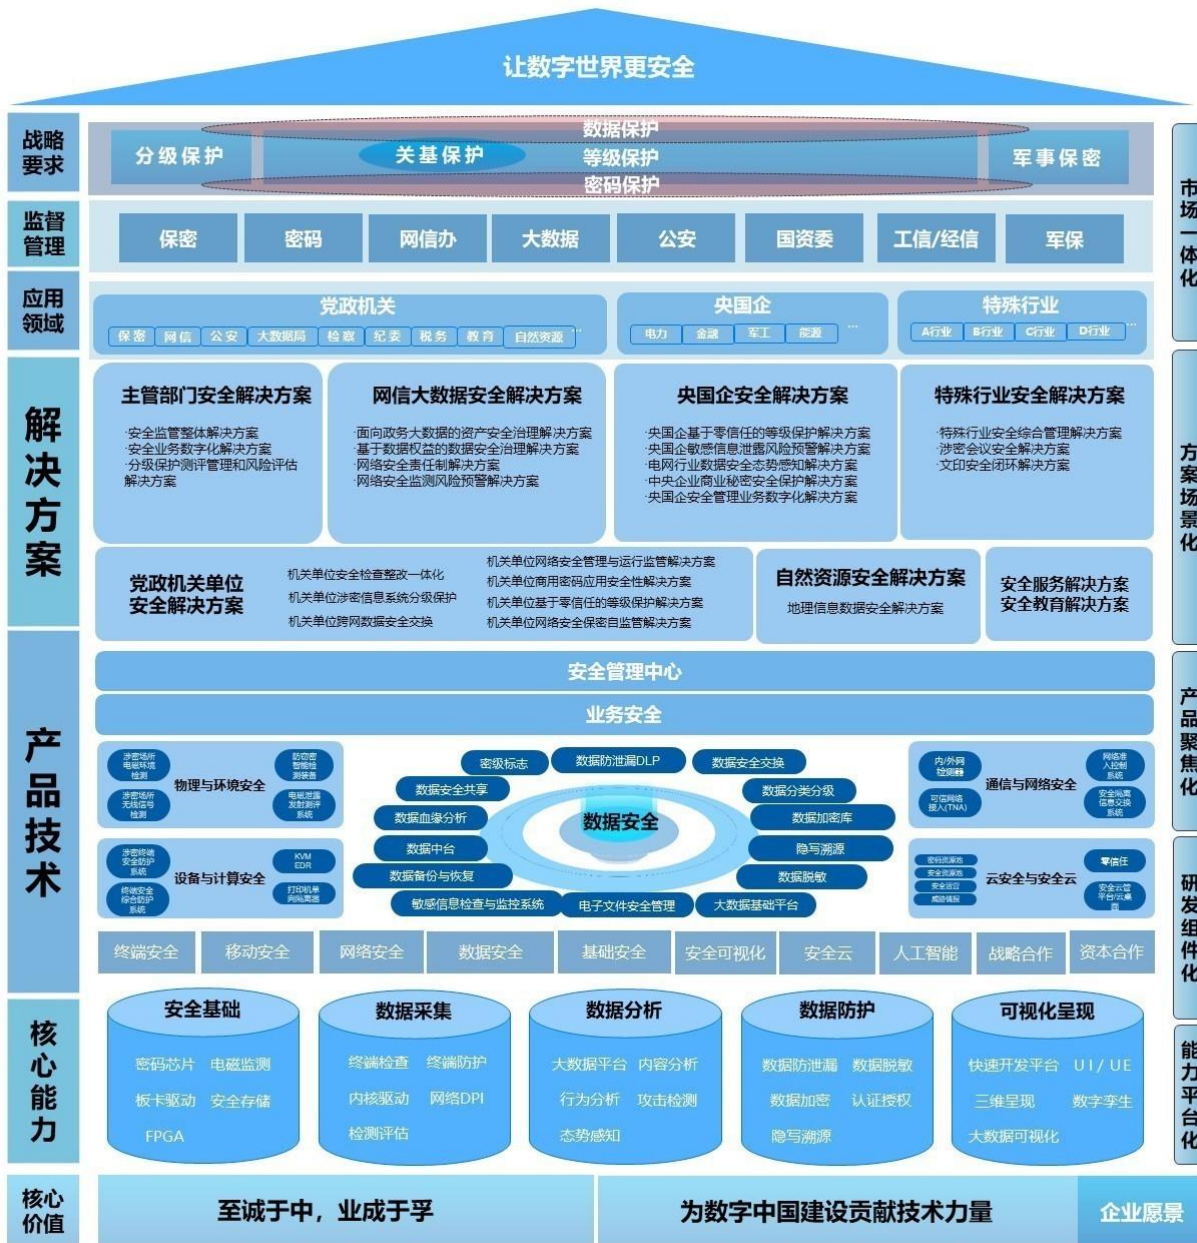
让数字世界更安全

战略要求
分级保护
数据保护
关基保护
等级保护
密码保护
军事保密

监督管理
保密 密码 网信办 大数据 公安 国资委 工信/经信 军保

应用领域
党政机关
保密 网信 公安 大数据局 检察 纪委 税务 教育 自然资源 ...
央国企
电力 金融 军工 能源 ...
特殊行业
A行业 B行业 C行业 D行业 ...

解决方案
主管部门安全解决方案
·安全监管整体解决方案
·安全业务数字化解决方案
·分级保护测评管理和风险评估解决方案

网信大数据安全解决方案
·面向政务大数据的资产安全治理解决方案
·基于数据权益的数据安全治理解决方案
·网络安全责任制解决方案
·网络安全监测风险预警解决方案

央国企安全解决方案
·央国企基于零信任的等级保护解决方案
·央国企敏感信息泄露风险预警解决方案
·电网行业数据安全态势感知解决方案
·中央企业商业秘密安全保护解决方案
·央国企安全管理业务数字化解决方案

特殊行业安全解决方案
·特殊行业安全综合管理解决方案
·涉密会议安全解决方案
·文印安全闭环解决方案

党政机关单位安全解决方案
机关单位安全检查整改一体化
机关单位涉密信息系统分级保护
机关单位跨网数据安全交换
机关单位网络安全管理与运行监管解决方案
机关单位商用密码应用安全性解决方案
机关单位基于零信任的等级保护解决方案
机关单位网络安全保密自监管解决方案

自然资源安全解决方案
地理信息数据安全解决方案

安全服务解决方案
安全教育解决方案

产品技术
安全管理中心
业务安全
涉密场所电磁环境检测
涉密场所无线信号检测
防窃密智能检测装备
电磁泄漏发射测评系统
物理与环境安全
涉密终端安全防护系统
终端安全综合防护系统
KVM EDR
打印机单向隔离器
设备与计算安全
密级标志 数据防泄漏DLP 数据安全交换
数据安全共享 数据分类分级
数据血缘分析 数据加密库
数据安全
数据中台 隐写溯源
数据备份与恢复 数据脱敏
敏感信息检查与监控系统 电子文件安全管理 大数据基础平台
内/外网过滤器
可信网络接入(TNA)
网络准入控制系统
安全隔离信息交换系统
通信与网络安全
密码资源池
安全资源池
安全运营
威胁情报
零信任
安全云管平台/云桌面
云安全与安全云
终端安全 移动安全 网络安全 数据安全 基础安全 安全可视化 安全云 人工智能 战略合作 资本合作

核心能力
安全基础
密码芯片 电磁监测
板卡驱动 安全存储
FPGA
数据采集
终端检查 终端防护
内核驱动 网络DPI
检测评估
数据分析
大数据平台 内容分析
行为分析 攻击检测
态势感知
数据防护
数据防泄漏 数据脱敏
数据加密 认证授权
隐写溯源
可视化呈现
快速开发平台 UI/UE
三维呈现 数字孪生
大数据可视化

核心价值
至诚于中，业成于孚
为数字中国建设贡献技术力量
企业愿景

市场一体化
方案场景化
产品聚焦化
研发组件化
能力平台化